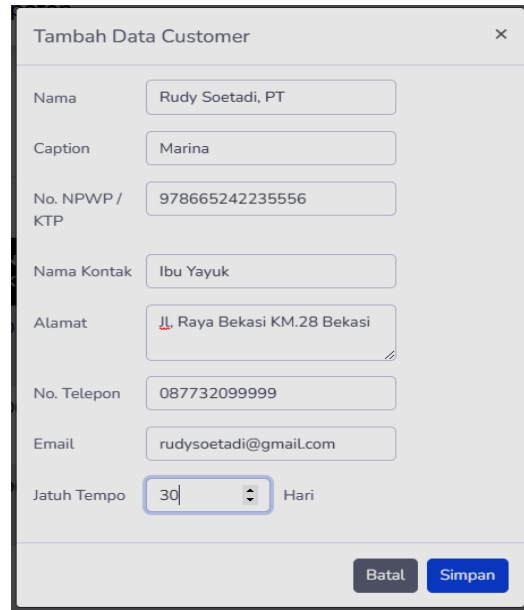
Tambah Data Customer

×

Nama
Rudy Soetadi, PT

Caption
Marina

No. NPWP / KTP
978665242235556

Nama Kontak
Ibu Yayuk

Alamat
JL Raya Bekasi KM.28 Bekasi

No. Telepon
087732099999

Email
rudysoetadi@gmail.com

Jatuh Tempo
30
Hari

Batal
Simpan